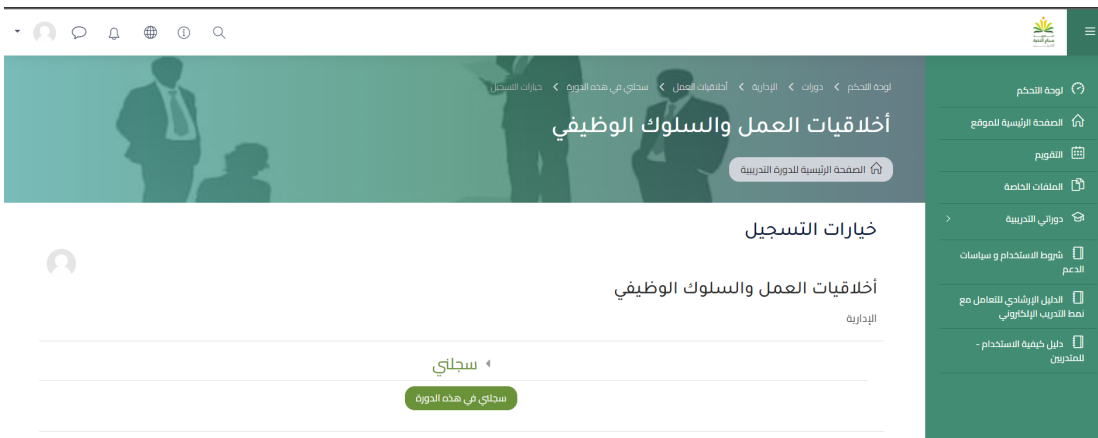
لوحة التحكم

الصفحة الرئيسية للموقع

التقويم

الملفات الخاصة

دوراتي التدريبية

شروط الاستخدام و سياسات الدعم

الدليل الإرشادي للتعامل مع نمط التدريب الإلكتروني

دليل كيفية الاستخدام - للمتدربين

لوحة التحكم > دورات > الإدارية > أخلاقيات العمل > سجلني في هذه الدورة > خيارات التسجيل

أخلاقيات العمل والسلوك الوظيفي

الصفحة الرئيسية للدورة التدريبية

خيارات التسجيل

أخلاقيات العمل والسلوك الوظيفي

الإدارية

سجلني

سجلني في هذه الدورة